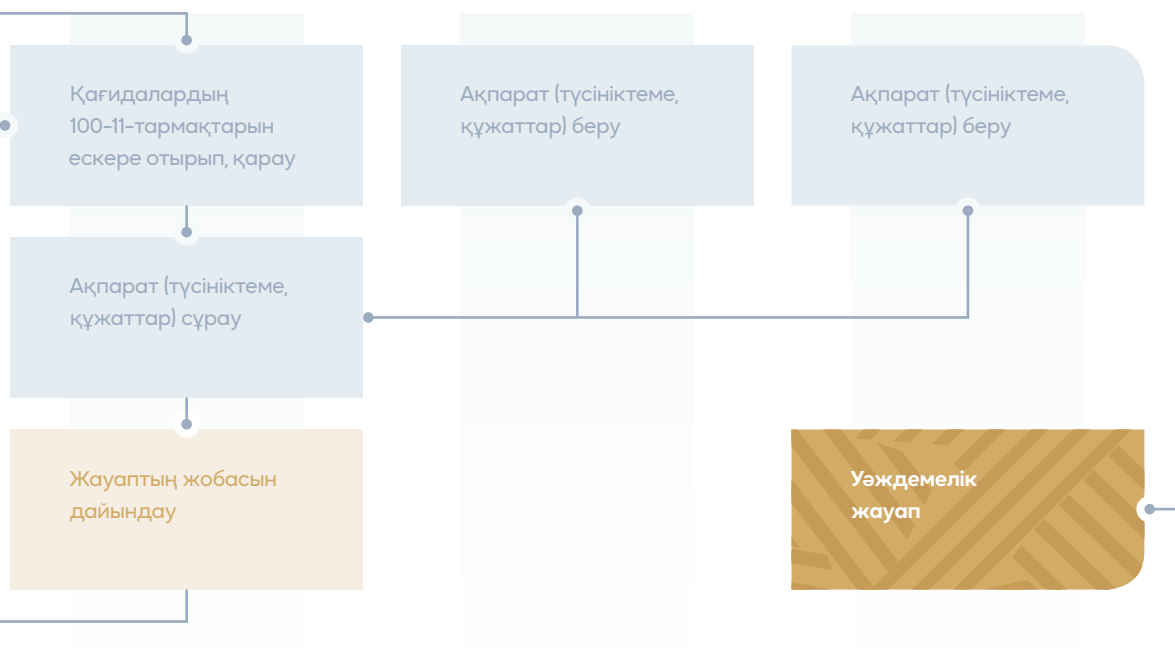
Қағидалардың 100-11-тармақтарын ескере отырып, қарау

Ақпарат (түсініктеме, құжаттар) беру

Ақпарат (түсініктеме, құжаттар) беру

Ақпарат (түсініктеме, құжаттар) сұрау

Жауаптың жобасын дайындау

Уәждемелік жауап